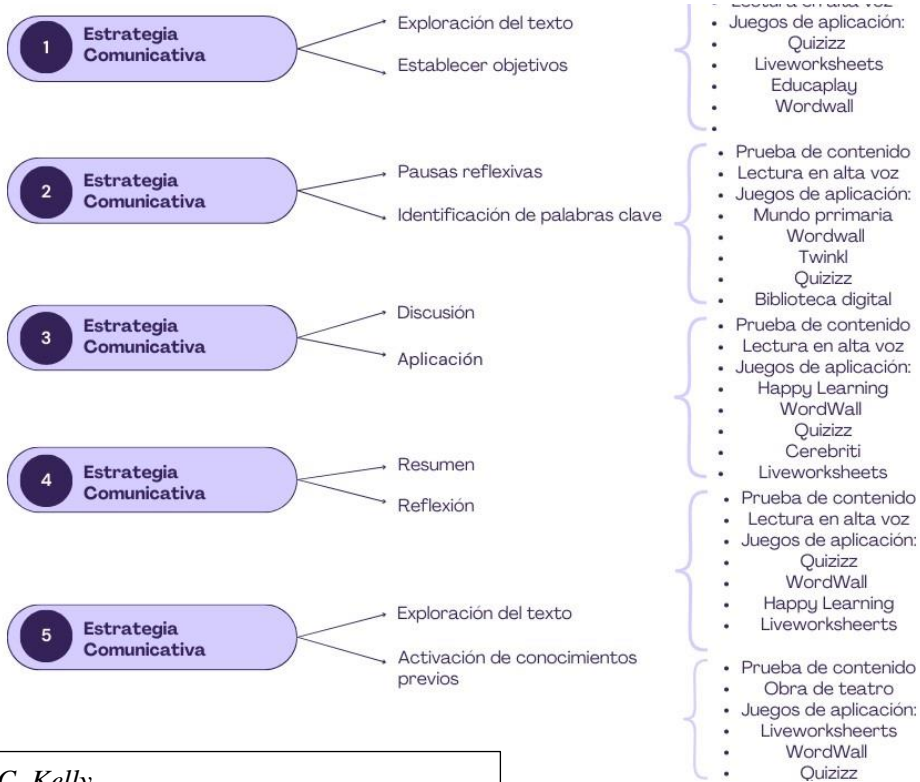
1 Estrategia Comunicativa

Exploración del texto

Establecer objetivos

- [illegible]
- Juegos de aplicación:
- Quizizz
- Liveworksheets
- Educaplay
- Wordwall
-

2 Estrategia Comunicativa

Pausas reflexivas

Identificación de palabras clave

- Prueba de contenido
- Lectura en alta voz
- Juegos de aplicación:
- Mundo prrimaria
- Wordwall
- Twinkl
- Quizizz
- Biblioteca digital

3 Estrategia Comunicativa

Discusión

Aplicación

- Prueba de contenido
- Lectura en alta voz
- Juegos de aplicación:
- Happy Learning
- WordWall
- Quizizz
- Cerebriti
- Liveworksheets

4 Estrategia Comunicativa

Resumen

Reflexión

- Prueba de contenido
- Lectura en alta voz
- Juegos de aplicación:
- Quizizz
- WordWall
- Happy Learning
- Liveworksheerts

5 Estrategia Comunicativa

Exploración del texto

Activación de conocimientos previos

- Prueba de contenido
- Obra de teatro
- Juegos de aplicación:
- Liveworksheerts
- WordWall
- Quizizz

C. Kelly